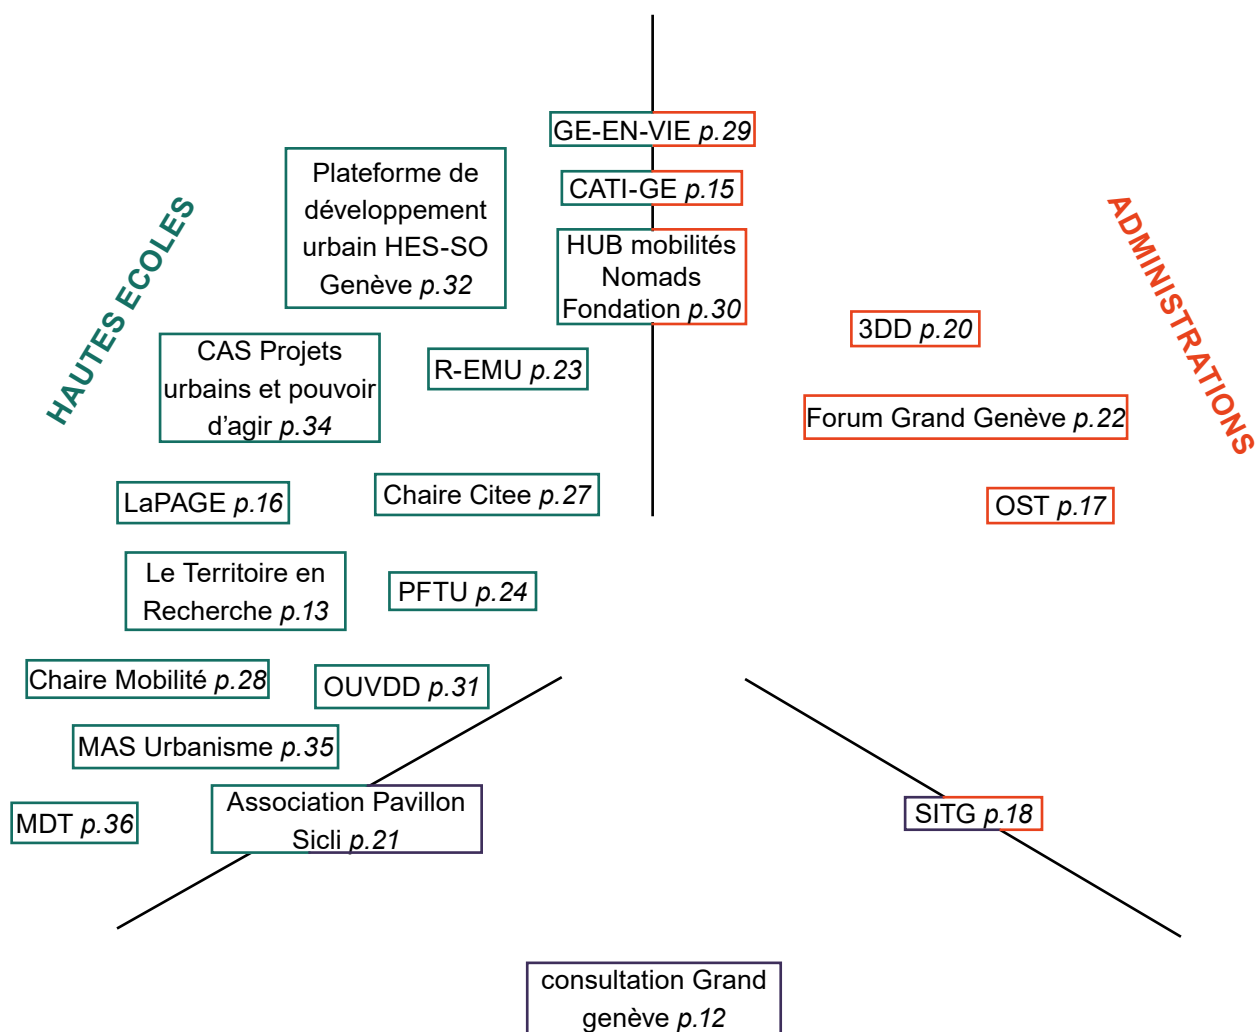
HAUTES ECOLES

ADMINISTRATIONS

GE-EN-VIE *p.29*

CATI-GE *p.15*

HUB mobilités Nomads Fondation *p.30*

Plateforme de développement urbain HES-SO Genève *p.32*

3DD *p.20*

CAS Projets urbains et pouvoir d'agir *p.34*

R-EMU *p.23*

Forum Grand Genève *p.22*

LaPAGE *p.16*

Chaire Citee *p.27*

OST *p.17*

Le Territoire en Recherche *p.13*

PFTU *p.24*

Chaire Mobilité *p.28*

OUVDD *p.31*

MAS Urbanisme *p.35*

MDT *p.36*

Association Pavillon Sicli *p.21*

SITG *p.18*

consultation Grand genève *p.12*